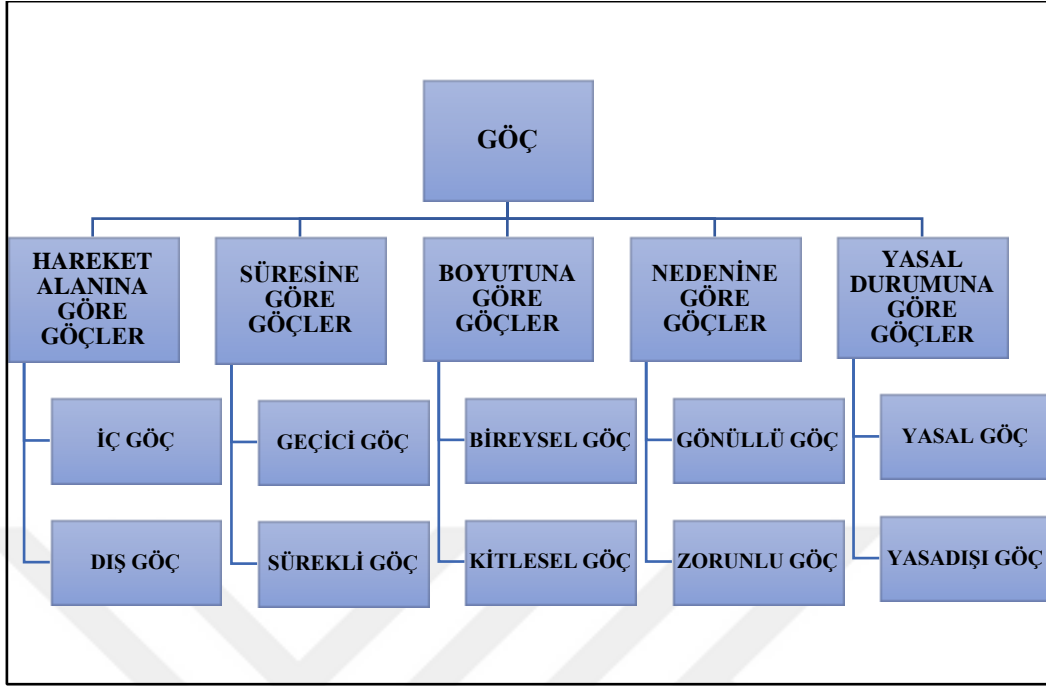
GÖÇ

HAREKET ALANINA GÖRE GÖÇLER

İÇ GÖÇ

DIŞ GÖÇ

SÜRESİNE GÖRE GÖÇLER

GEÇİCİ GÖÇ

SÜREKLİ GÖÇ

BOYUTUNA GÖRE GÖÇLER

BİREYSEL GÖÇ

KİTLESEL GÖÇ

NEDENİNE GÖRE GÖÇLER

GÖNÜLLÜ GÖÇ

ZORUNLU GÖÇ

YASAL DURUMUNA GÖRE GÖÇLER

YASAL GÖÇ

YASADIŞI GÖÇ